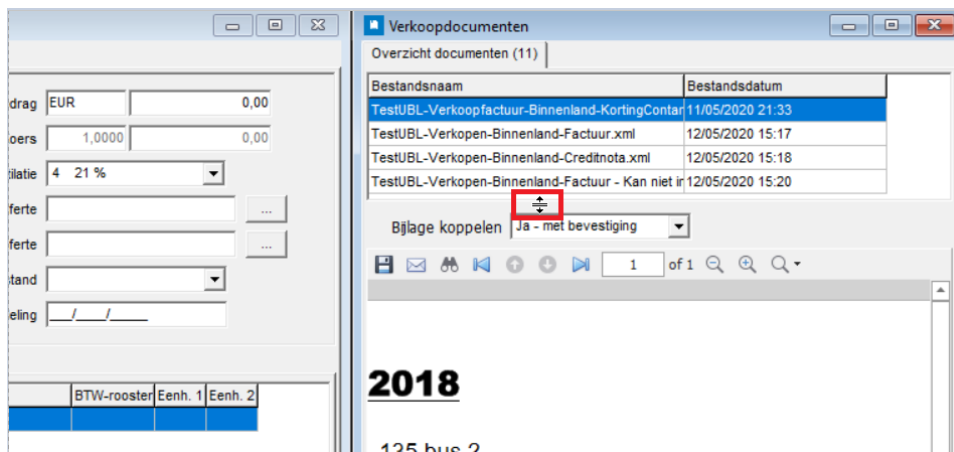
drag EUR 0,00

oers 1,0000 0,00

tilatie 4 21 %

ferte ...

ferte ...

stand

eling __/__/____

| | BTW-rooster | Eenh. 1 | Eenh. 2 |
|---|---|---|---|

Verkoopdocumenten

Overzicht documenten (11)

| Bestandsnaam | Bestandsdatum |
|---|---|
| TestUBL-Verkoopfactuur-Binnenland-KortingContar | 11/05/2020 21:33 |
| TestUBL-Verkopen-Binnenland-Factuur.xml | 12/05/2020 15:17 |
| TestUBL-Verkopen-Binnenland-Creditnota.xml | 12/05/2020 15:18 |
| TestUBL-Verkopen-Binnenland-Factuur - Kan niet ir | 12/05/2020 15:20 |

Bijlage koppelen Ja - met bevestiging

1 of 1

2018

125 bus 2